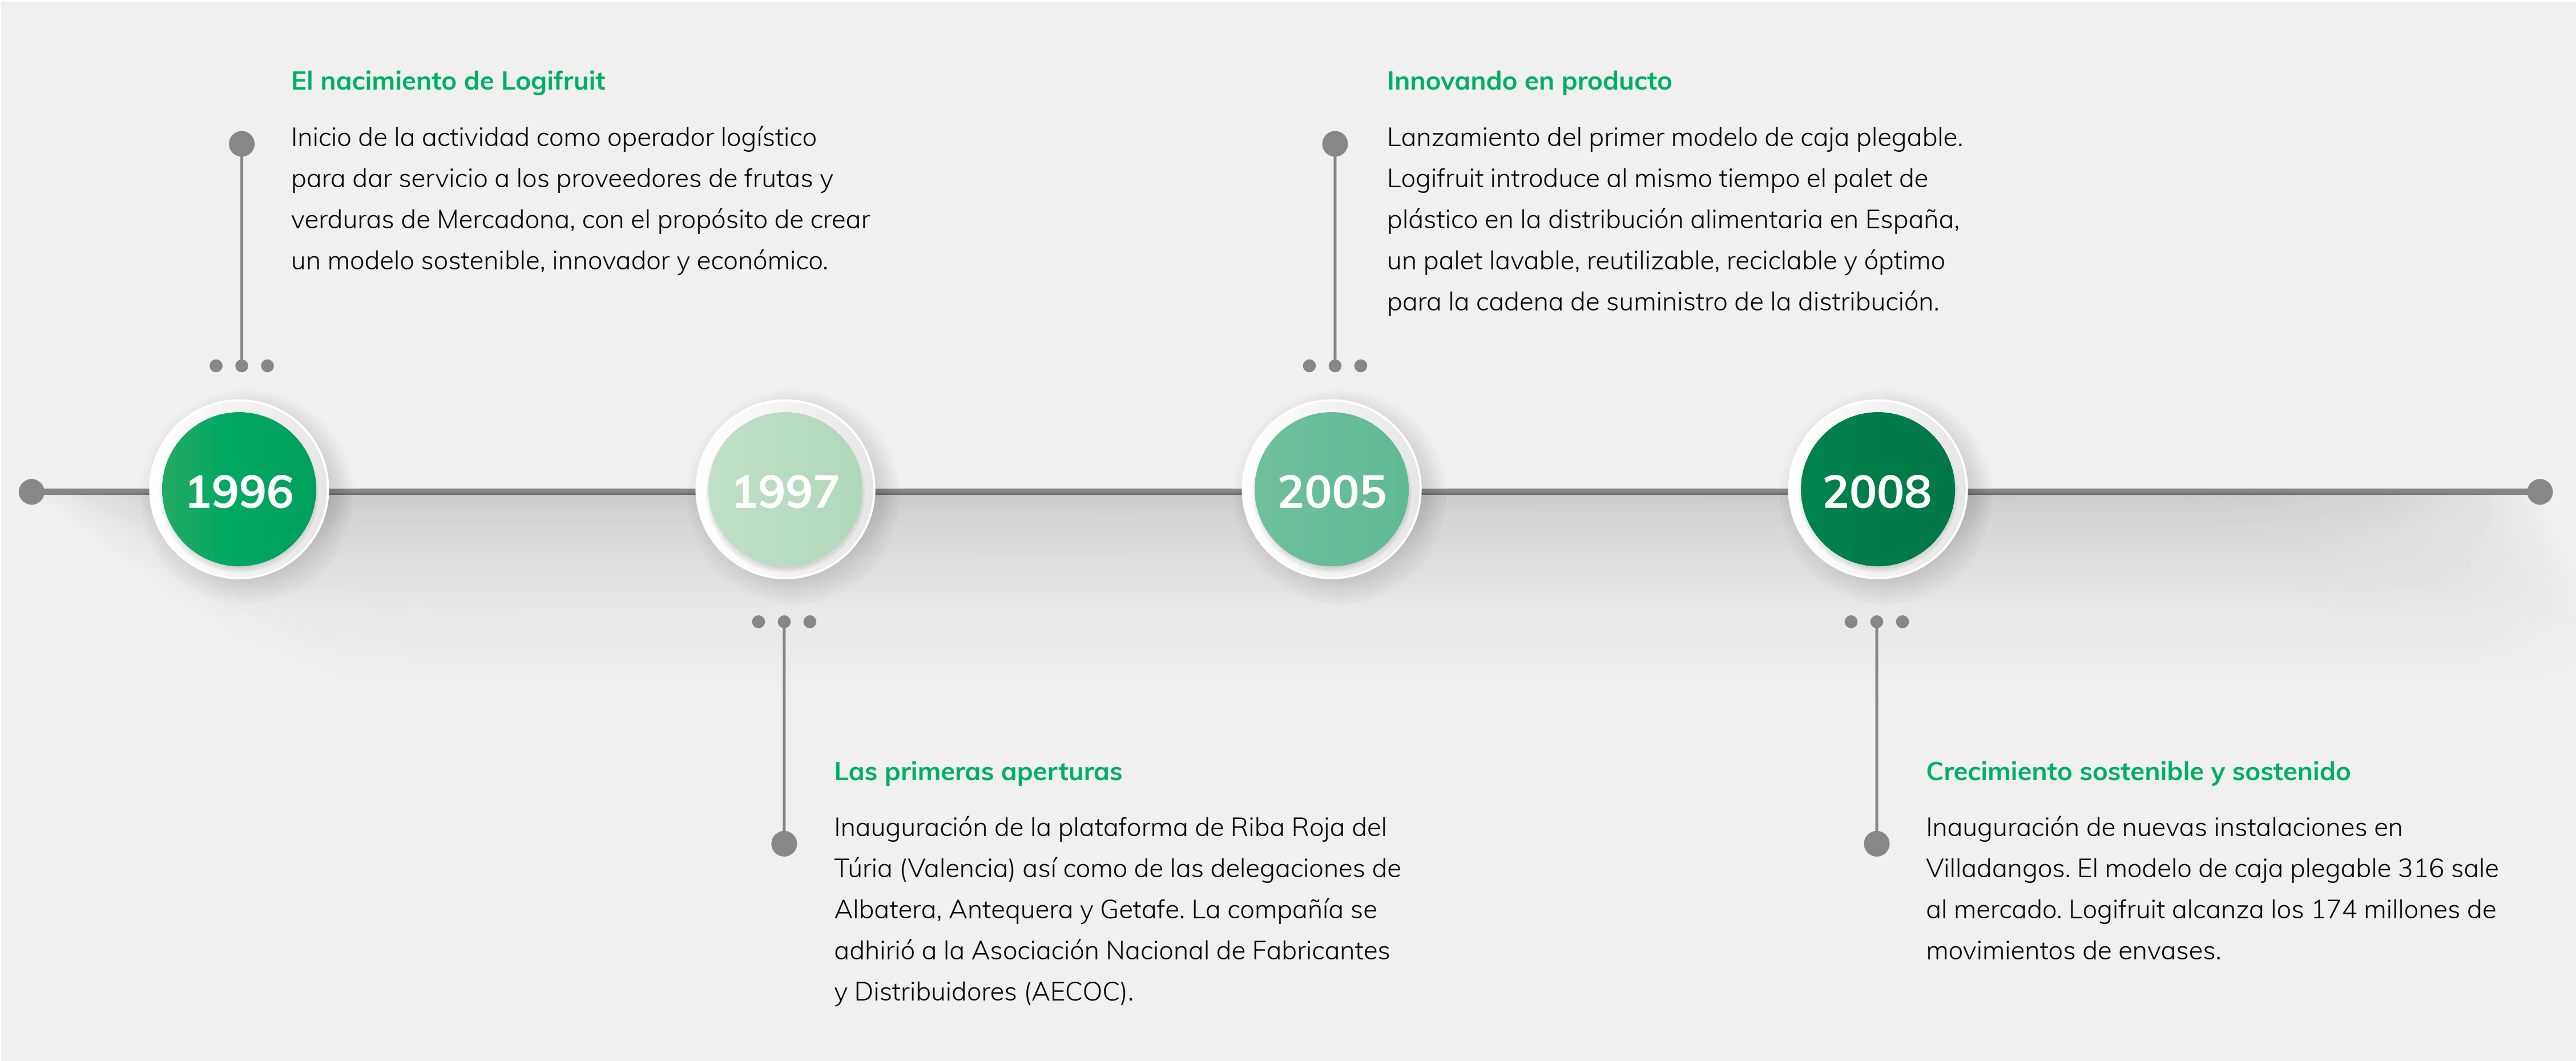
El nacimiento de Logifruit

Inicio de la actividad como operador logístico para dar servicio a los proveedores de frutas y verduras de Mercadona, con el propósito de crear un modelo sostenible, innovador y económico.

Innovando en producto

Lanzamiento del primer modelo de caja plegable. Logifruit introduce al mismo tiempo el palet de plástico en la distribución alimentaria en España, un palet lavable, reutilizable, reciclable y óptimo para la cadena de suministro de la distribución.

1996

1997

2005

2008

Las primeras aperturas

Inauguración de la plataforma de Riba Roja del Túria (Valencia) así como de las delegaciones de Albatera, Antequera y Getafe. La compañía se adhirió a la Asociación Nacional de Fabricantes y Distribuidores (AECOC).

Crecimiento sostenible y sostenido

Inauguración de nuevas instalaciones en Villadangos. El modelo de caja plegable 316 sale al mercado. Logifruit alcanza los 174 millones de movimientos de envases.